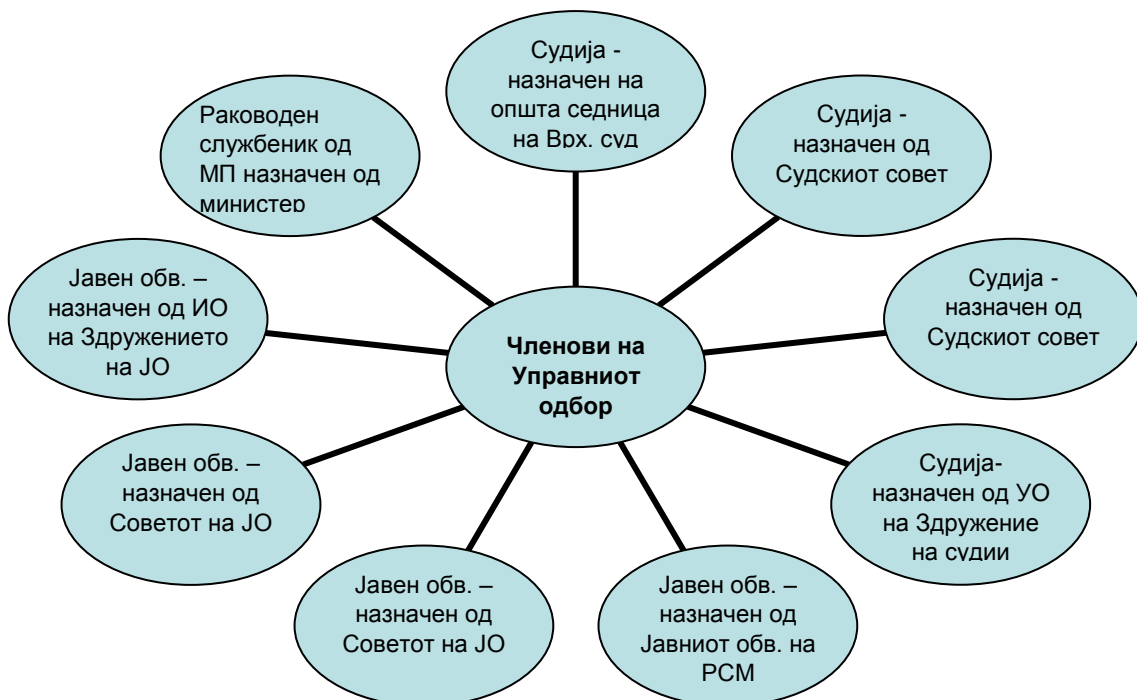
Членови на Управниот одбор

Судија - назначен на општа седница на Врх. суд

Судија - назначен од Судскиот совет

Судија - назначен од Судскиот совет

Судија-назначен од УО на Здружение на судии

Јавен обв. – назначен од Јавниот обв. на РСМ

Јавен обв. – назначен од Советот на ЈО

Јавен обв. – назначен од Советот на ЈО

Јавен обв. – назначен од ИО на Здружението на ЈО

Раководен службеник од МП назначен од министер